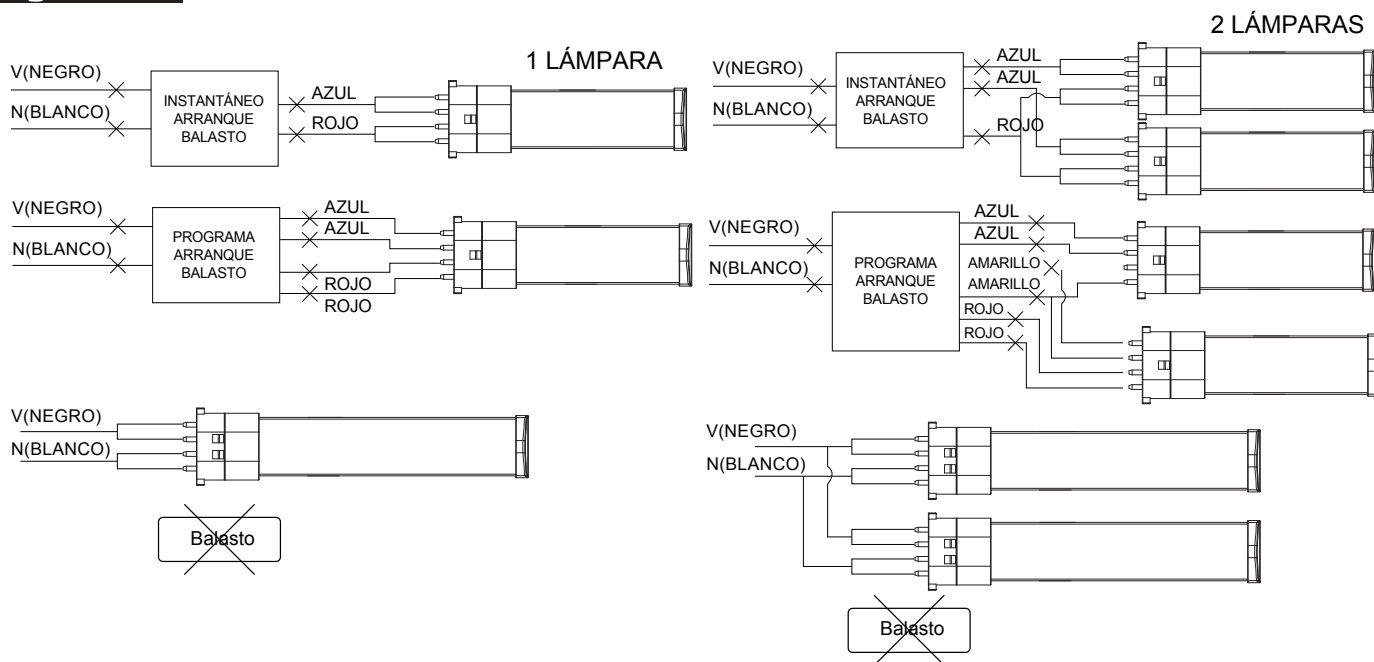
1 LÁMPARA

V(NEGRO)
N(BLANCO)
INSTANTÁNEO ARRANQUE BALASTO
AZUL
ROJO

V(NEGRO)
N(BLANCO)
PROGRAMA ARRANQUE BALASTO
AZUL
AZUL
ROJO
ROJO

V(NEGRO)
N(BLANCO)
Balasto

2 LÁMPARAS

V(NEGRO)
N(BLANCO)
INSTANTÁNEO ARRANQUE BALASTO
AZUL
AZUL
ROJO

V(NEGRO)
N(BLANCO)
PROGRAMA ARRANQUE BALASTO
AZUL
AZUL
AMARILLO
AMARILLO
ROJO
ROJO

V(NEGRO)
N(BLANCO)
Balasto